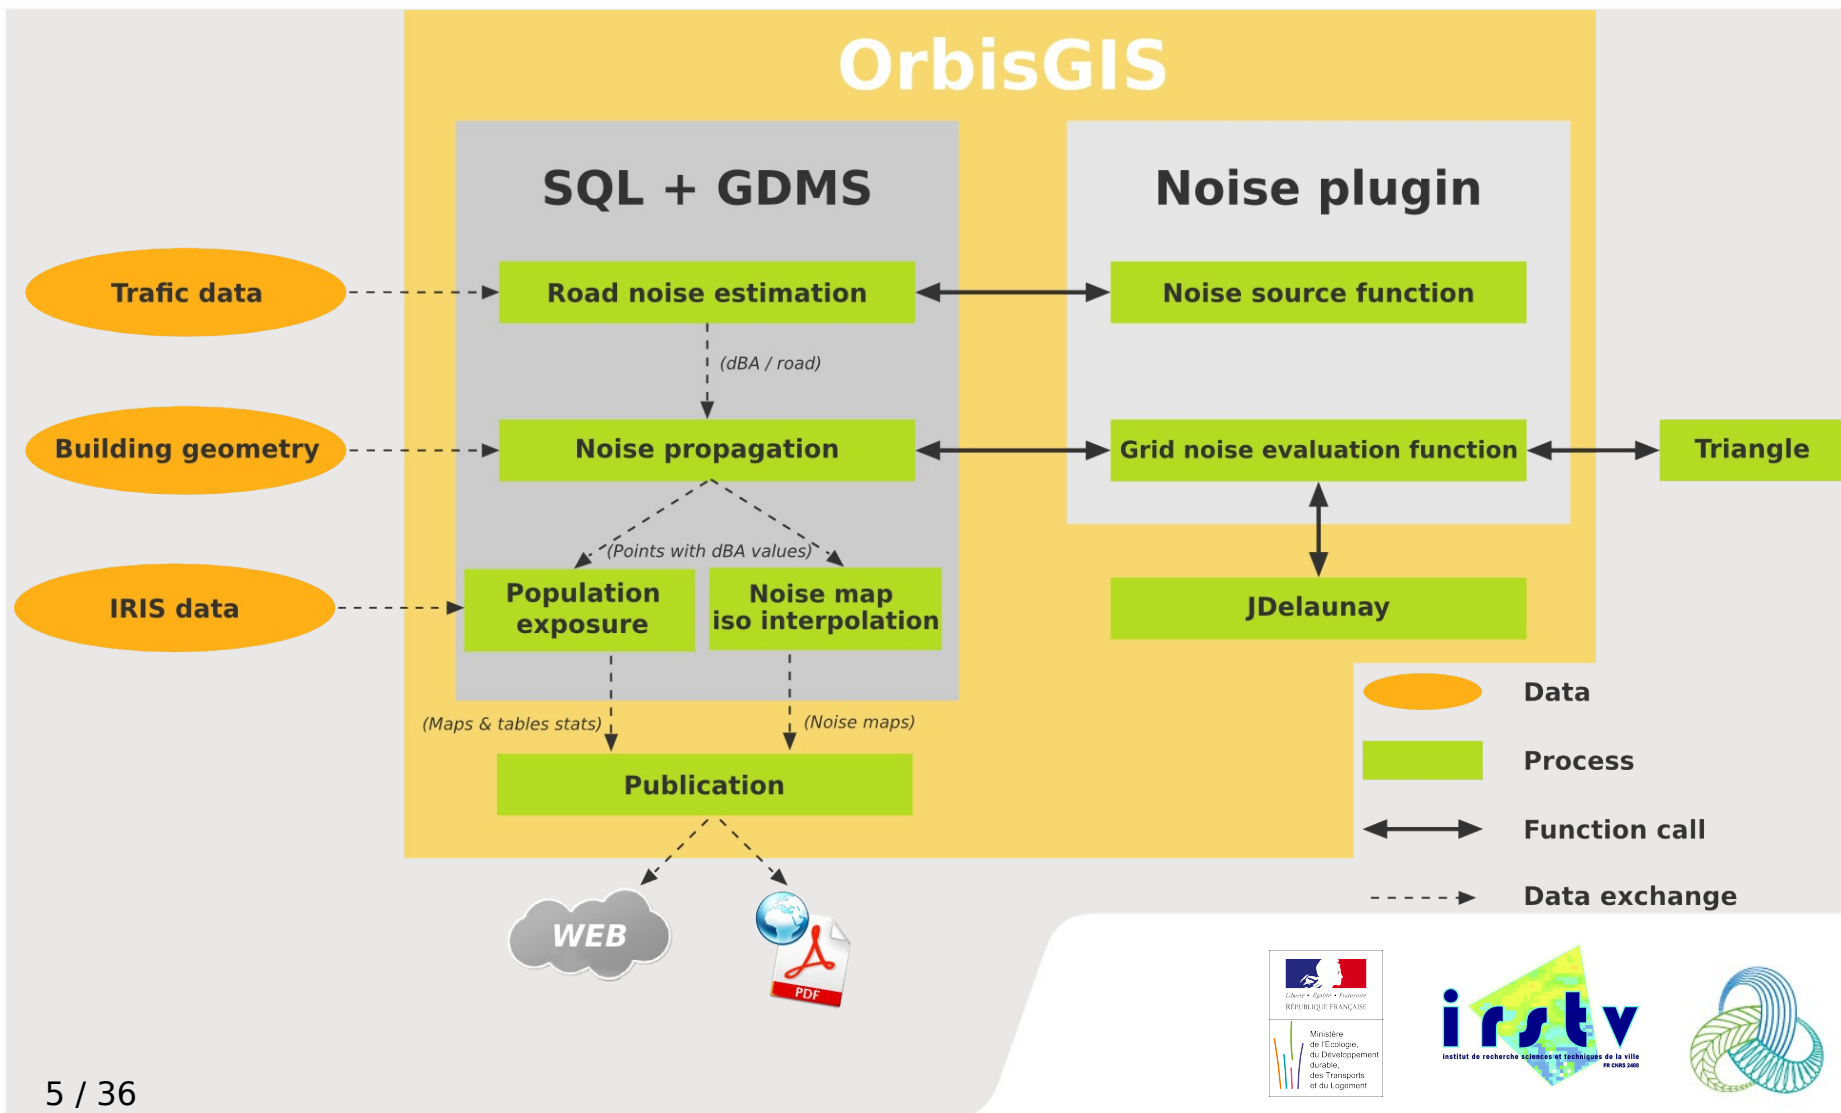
OrbisGIS

SQL + GDMS

Noise plugin

Trafic data

Road noise estimation

Noise source function

(dBA / road)

Building geometry

Noise propagation

Grid noise evaluation function

Triangle

(Points with dBA values)

IRIS data

Population exposure

Noise map iso interpolation

JDelaunay

Data

Process

Function call

Data exchange

(Maps & tables stats)

(Noise maps)

Publication

WEB

PDF

Liberté • Égalité • Fraternité
RÉPUBLIQUE FRANÇAISE

Ministère de l'Écologie, du Développement durable, des Transports et du Logement

irstv
institut de recherche sciences et techniques de la ville
FR CNRS 2488

5 / 36